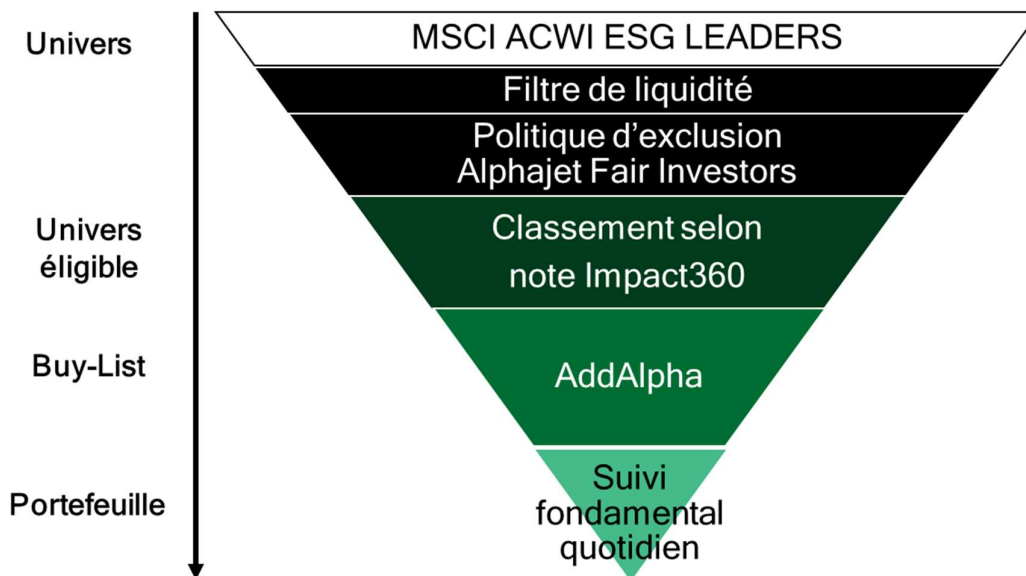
Univers

MSCI ACWI ESG LEADERS

Filtre de liquidité

Politique d’exclusion Alphajet Fair Investors

Univers éligible

Classement selon note Impact360

Buy-List

AddAlpha

Portefeuille

Suivi fondamental quotidien